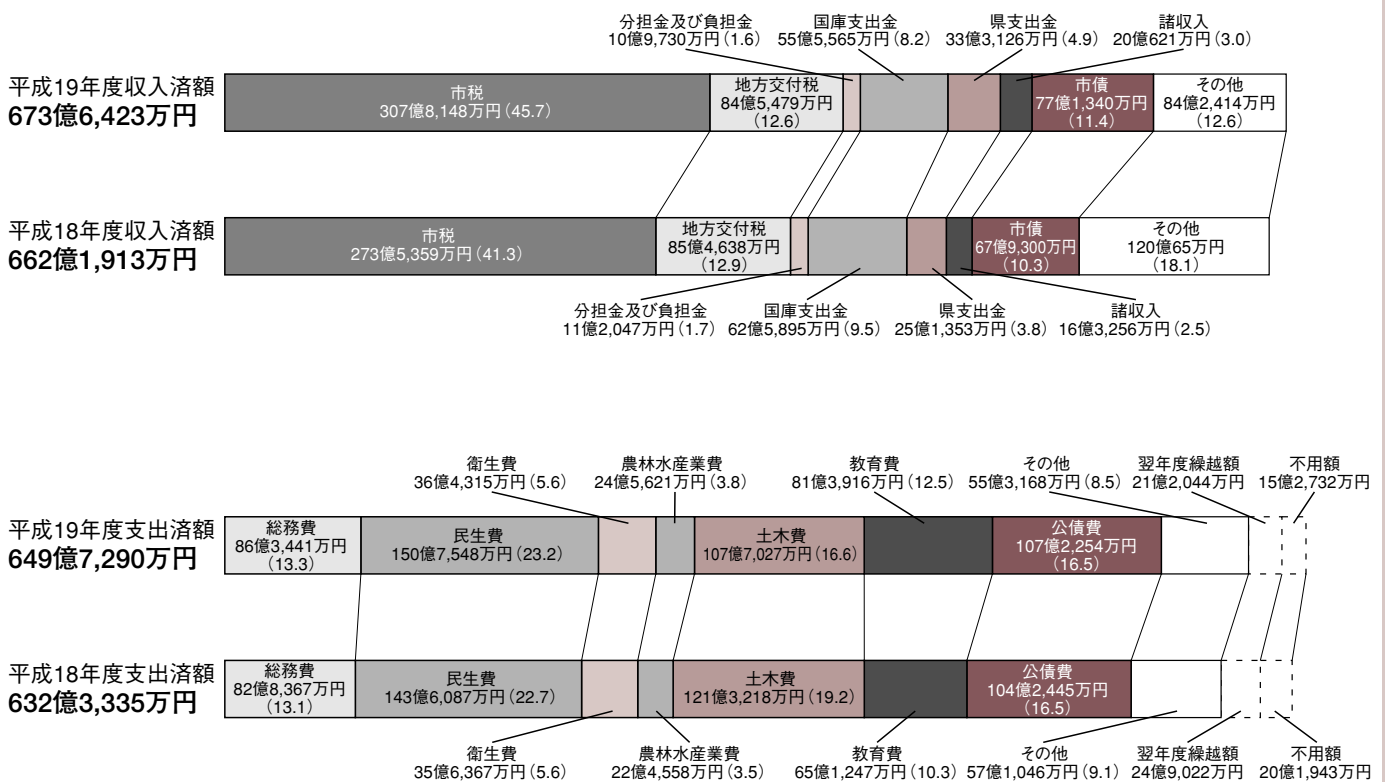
分担金及び負担金
10億9,730万円（1.6）

国庫支出金
55億5,565万円（8.2）

県支出金
33億3,126万円（4.9）

諸収入
20億621万円（3.0）

平成19年度収入済額
673億6,423万円

市税
307億8,148万円（45.7）

地方交付税
84億5,479万円
（12.6）

市債
77億1,340万円
（11.4）

その他
84億2,414万円
（12.6）

平成18年度収入済額
662億1,913万円

市税
273億5,359万円（41.3）

地方交付税
85億4,638万円
（12.9）

市債
67億9,300万円
（10.3）

その他
120億65万円
（18.1）

分担金及び負担金
11億2,047万円（1.7）

国庫支出金
62億5,895万円（9.5）

県支出金
25億1,353万円（3.8）

諸収入
16億3,256万円（2.5）

衛生費
36億4,315万円（5.6）

農林水産業費
24億5,621万円（3.8）

教育費
81億3,916万円（12.5）

その他
55億3,168万円（8.5）

翌年度繰越額
21億2,044万円

不用額
15億2,732万円

平成19年度支出済額
649億7,290万円

総務費
86億3,441万円
（13.3）

民生費
150億7,548万円（23.2）

土木費
107億7,027万円（16.6）

公債費
107億2,254万円
（16.5）

平成18年度支出済額
632億3,335万円

総務費
82億8,367万円
（13.1）

民生費
143億6,087万円（22.7）

土木費
121億3,218万円（19.2）

公債費
104億2,445万円
（16.5）

衛生費
35億6,367万円（5.6）

農林水産業費
22億4,558万円（3.5）

教育費
65億1,247万円（10.3）

その他
57億1,046万円（9.1）

翌年度繰越額
24億9,022万円

不用額
20億1,943万円